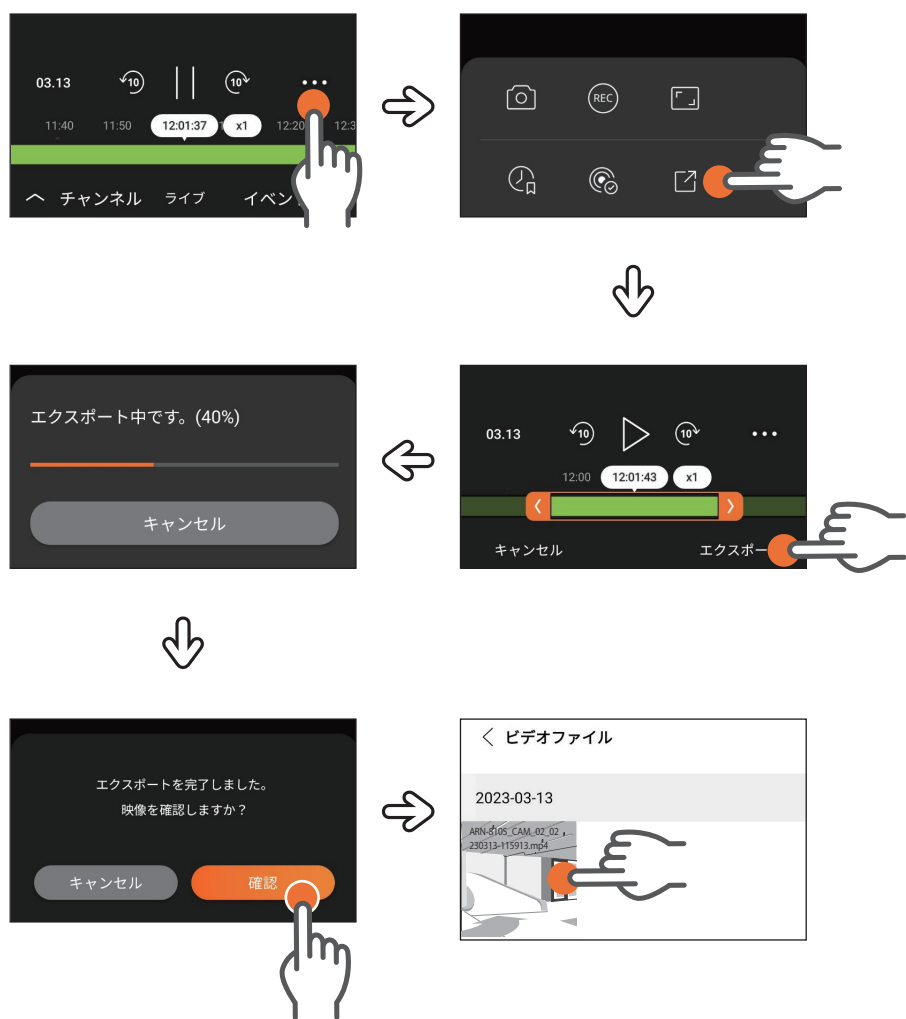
03.13
10
10
11:40 11:50 12:01:37 x1 12:20 12:3
チャンネル ライブ イベン

REC

エクスポート中です。(40%)

キャンセル

03.13
10
10
12:00 12:01:43 x1
キャンセル エクスポー

エクスポートを完了しました。
映像を確認しますか？
キャンセル
確認

ビデオファイル
2023-03-13
ARN-8105_CAM_02_02_230313-115913.mp4